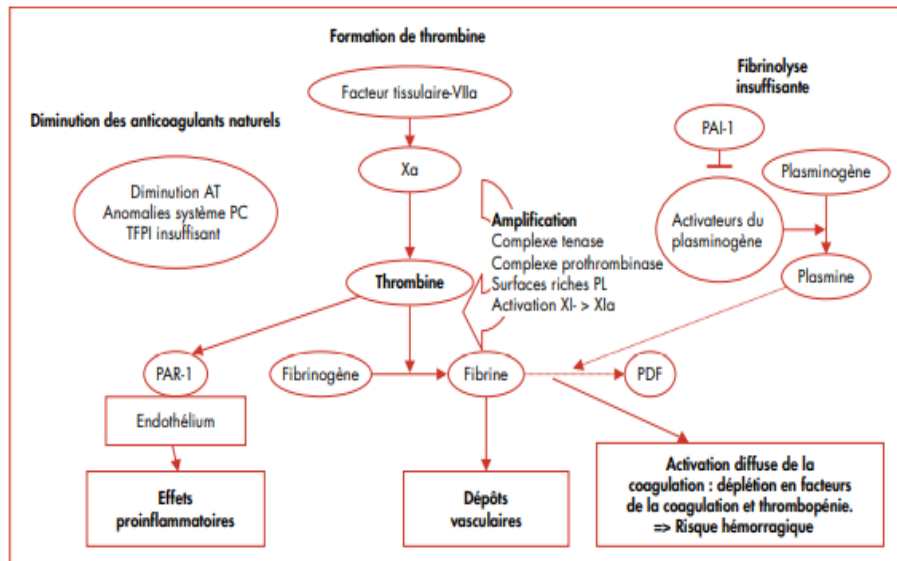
Formation de thrombine

Facteur tissulaire-VIIa

Fibrinolyse insuffisante

Diminution des anticoagulants naturels

PAI-1

Xa

Plasminogène

Diminution AT
Anomalies système PC
TFPI insuffisant

Amplification
Complexe tenase
Complexe prothrombinase
Surfaces riches PL
Activation XI- > XIa

Activateurs du plasminogène

Plasmine

Thrombine

PAR-1

Fibrinogène

Fibrine

PDF

Endothélium

Activation diffuse de la coagulation : déplétion en facteurs de la coagulation et thrombopénie.
=> Risque hémorragique

Effets proinflammatoires

Dépôts vasculaires